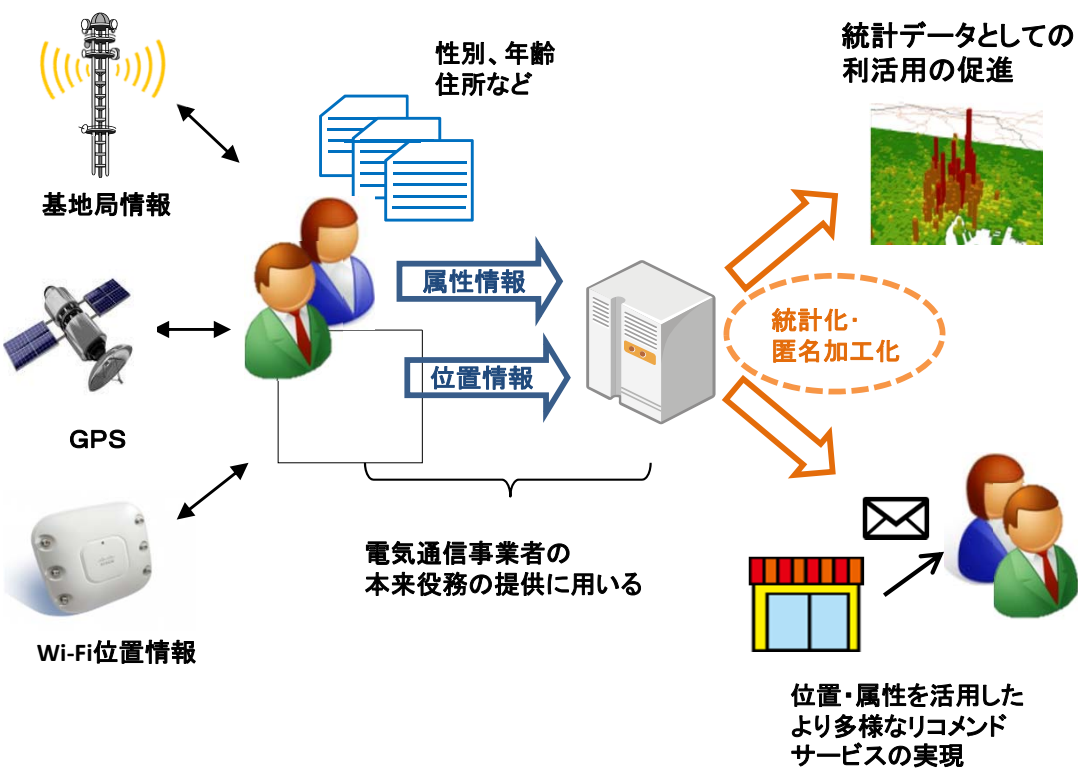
性別、年齢
住所など

統計データとしての
利活用の促進

基地局情報

属性情報

位置情報

統計化・
匿名加工化

GPS

電気通信事業者の
本来役務の提供に用いる

Wi-Fi位置情報

位置・属性を活用した
より多様なリコメンド
サービスの実現